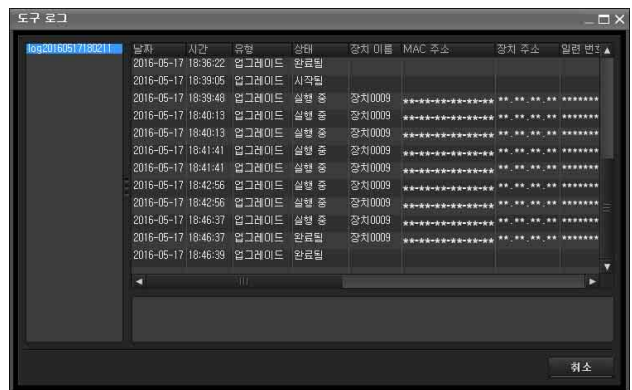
도구 로그

log20160517180211

| 날짜 | 시간 | 유형 | 상태 | 장치 이름 | MAC 주소 | 장치 주소 | 일련 번호 |
|---|---|---|---|---|---|---|---|
| 2016-05-17 | 18:36:22 | 업그레이드 | 완료됨 | | | | |
| 2016-05-17 | 18:39:05 | 업그레이드 | 시작됨 | | | | |
| 2016-05-17 | 18:39:48 | 업그레이드 | 실행 중 | 장치0009 | **-**-**-**-**-** | **.**.**.** | ******* |
| 2016-05-17 | 18:40:13 | 업그레이드 | 실행 중 | 장치0009 | **-**-**-**-**-** | **.**.**.** | ******* |
| 2016-05-17 | 18:40:13 | 업그레이드 | 실행 중 | 장치0009 | **-**-**-**-**-** | **.**.**.** | ******* |
| 2016-05-17 | 18:41:41 | 업그레이드 | 실행 중 | 장치0009 | **-**-**-**-**-** | **.**.**.** | ******* |
| 2016-05-17 | 18:41:41 | 업그레이드 | 실행 중 | 장치0009 | **-**-**-**-**-** | **.**.**.** | ******* |
| 2016-05-17 | 18:42:56 | 업그레이드 | 실행 중 | 장치0009 | **-**-**-**-**-** | **.**.**.** | ******* |
| 2016-05-17 | 18:42:56 | 업그레이드 | 실행 중 | 장치0009 | **-**-**-**-**-** | **.**.**.** | ******* |
| 2016-05-17 | 18:46:37 | 업그레이드 | 실행 중 | 장치0009 | **-**-**-**-**-** | **.**.**.** | ******* |
| 2016-05-17 | 18:46:37 | 업그레이드 | 완료됨 | 장치0009 | **-**-**-**-**-** | **.**.**.** | ******* |
| 2016-05-17 | 18:46:39 | 업그레이드 | 완료됨 | | | | |

취소